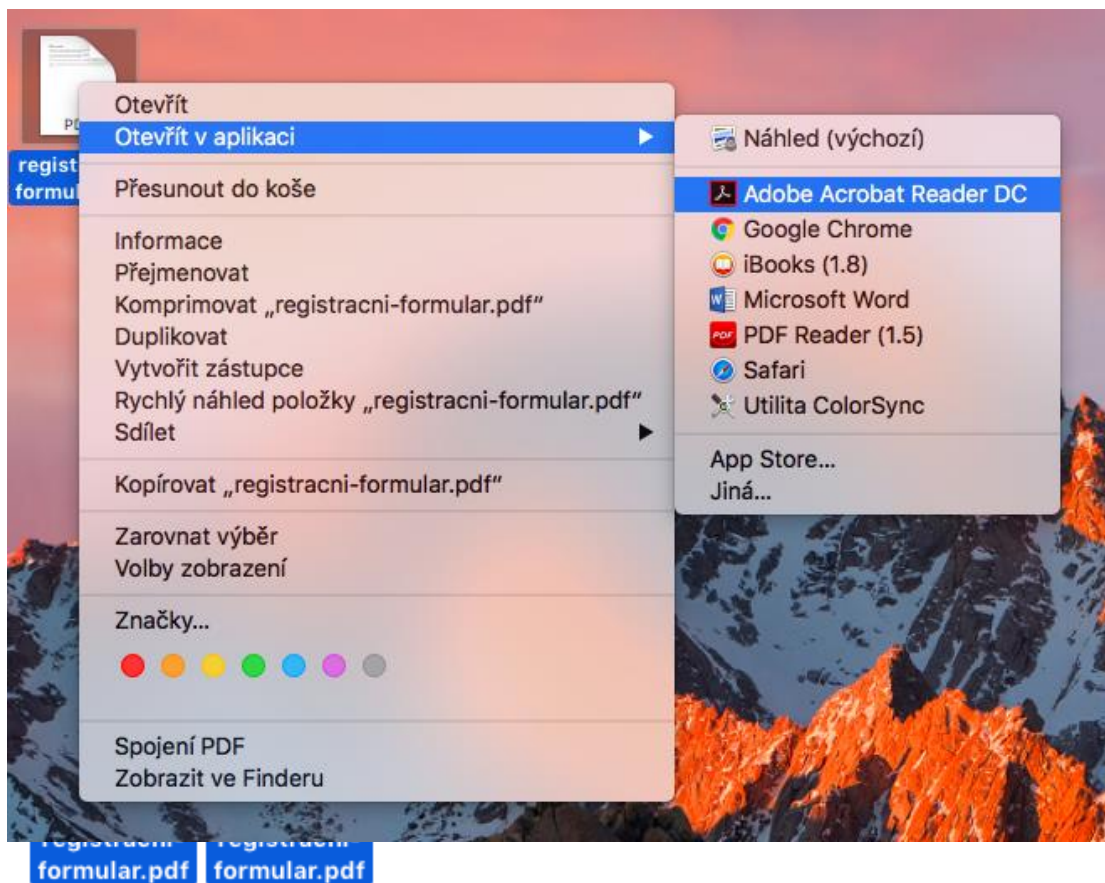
PD

regist
formul

Otevřít
Otevřít v aplikaci
Přesunout do koše
Informace
Přejmenovat
Komprimovat „registracni-formular.pdf"
Duplikovat
Vytvořit zástupce
Rychlý náhled položky „registracni-formular.pdf"
Sdílet
Kopírovat „registracni-formular.pdf"
Zarovnat výběr
Volby zobrazení
Značky...
Spojení PDF
Zobrazit ve Finderu

Náhled (výchozí)
Adobe Acrobat Reader DC
Google Chrome
iBooks (1.8)
Microsoft Word
PDF Reader (1.5)
Safari
Utilita ColorSync
App Store...
Jiná...

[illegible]
formular.pdf
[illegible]
formular.pdf